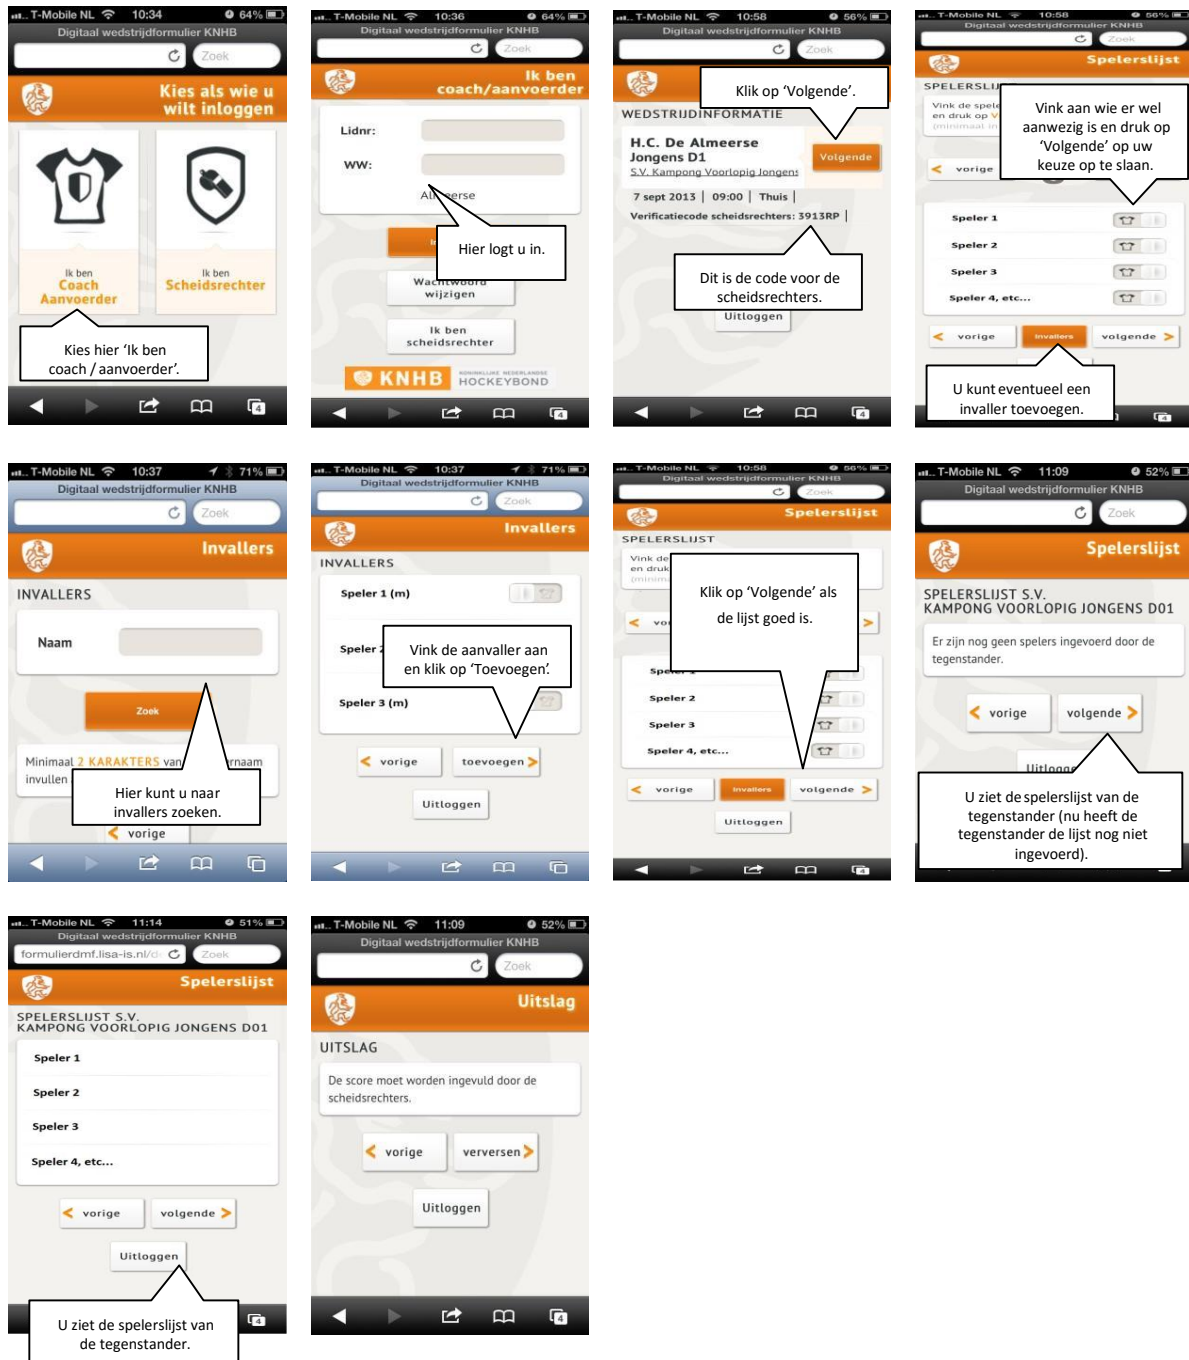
T-Mobile NL 10:34 64%
Digitaal wedstrijdformulier KNHB
Zoek
Kies als wie u wilt inloggen
Ik ben Coach Aanvoerder
Ik ben Scheidsrechter
Kies hier 'Ik ben coach / aanvoerder'.

T-Mobile NL 10:36 64%
Digitaal wedstrijdformulier KNHB
Zoek
Ik ben coach/aanvoerder
Lidnr:
WW:
Al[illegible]erse
Hier logt u in.
Wachtwoord wijzigen
Ik ben scheidsrechter
KNHB
KONINKLIJKE NEDERLANDSE HOCKEYBOND

T-Mobile NL 10:58 56%
Digitaal wedstrijdformulier KNHB
Zoek
Klik op 'Volgende'.
WEDSTRIJDINFORMATIE
H.C. De Almeerse Jongens D1
S.V. Kampong Voorlopig Jongens
Volgende
7 sept 2013 | 09:00 | Thuis |
Verificatiecode scheidsrechters: 3913RP |
Dit is de code voor de scheidsrechters.
Uitloggen

T-Mobile NL 10:58 56%
Digitaal wedstrijdformulier KNHB
Zoek
Spelerslijst
SPELERSLIJ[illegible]
Vink de spele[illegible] en druk op V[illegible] (minimaal in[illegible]
Vink aan wie er wel aanwezig is en druk op 'Volgende' op uw keuze op te slaan.
vorige
Speler 1
Speler 2
Speler 3
Speler 4, etc...
vorige
Invallers
volgende
U kunt eventueel een invaller toevoegen.

T-Mobile NL 10:37 71%
Digitaal wedstrijdformulier KNHB
Zoek
Invallers
INVALLERS
Naam
Zoek
Minimaal 2 KARAKTERS van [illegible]rnaam invullen
Hier kunt u naar invallers zoeken.
vorige

T-Mobile NL 10:37 71%
Digitaal wedstrijdformulier KNHB
Zoek
Invallers
INVALLERS
Speler 1 (m)
Speler 2
Vink de aanvaller aan en klik op 'Toevoegen'.
Speler 3 (m)
vorige
toevoegen
Uitloggen

T-Mobile NL 10:58 56%
Digitaal wedstrijdformulier KNHB
Zoek
Spelerslijst
SPELERSLIJST
Vink de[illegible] en druk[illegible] (minim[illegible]
Klik op 'Volgende' als de lijst goed is.
vo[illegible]
Spe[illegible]
Speler 2
Speler 3
Speler 4, etc...
vorige
Invallers
volgende
Uitloggen

T-Mobile NL 11:09 52%
Digitaal wedstrijdformulier KNHB
Zoek
Spelerslijst
SPELERSLIJST S.V. KAMPONG VOORLOPIG JONGENS D01
Er zijn nog geen spelers ingevoerd door de tegenstander.
vorige
volgende
Uitlogge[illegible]
U ziet de spelerslijst van de tegenstander (nu heeft de tegenstander de lijst nog niet ingevoerd).

T-Mobile NL 11:14 51%
Digitaal wedstrijdformulier KNHB
formulierdmf.lisa-is.nl/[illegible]
Zoek
Spelerslijst
SPELERSLIJST S.V. KAMPONG VOORLOPIG JONGENS D01
Speler 1
Speler 2
Speler 3
Speler 4, etc...
vorige
volgende
Uitloggen
U ziet de spelerslijst van de tegenstander.

T-Mobile NL 11:09 52%
Digitaal wedstrijdformulier KNHB
Zoek
Uitslag
UITSLAG
De score moet worden ingevuld door de scheidsrechters.
vorige
verversen
Uitloggen